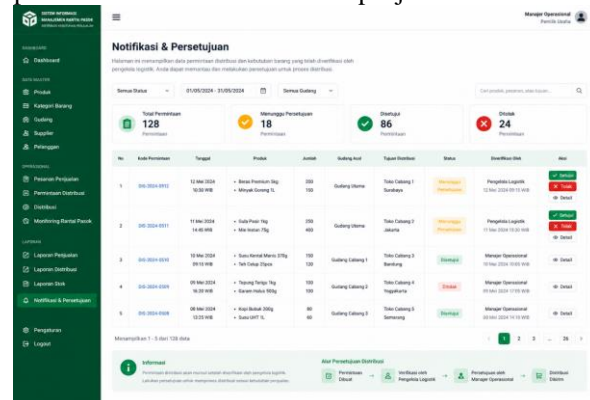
SISTEM INFORMASI MANAJEMEN RANTAI PASOK

DASHBOARD
Dashboard

DATA MASTER
Produk
Kategori Barang
Gudang
Supplier
Pelanggan

OPERASIONAL
Pesanan Penjualan
Permintaan Distribusi
Distribusi
Monitoring Rantai Pasok

LAPORAN
Laporan Penjualan
Laporan Distribusi
Laporan Stok
Notifikasi & Persetujuan

Pengaturan
Logout

Manajer Operasional
Pemilik Usaha

Notifikasi & Persetujuan

Halaman ini menampilkan data permintaan distribusi dan kebutuhan barang yang telah diverifikasi oleh pengelola logistik. Anda dapat memeriksa dan melakukan persetujuan untuk proses distribusi.

Semua Status | 01/05/2024 - 31/05/2024 | Semua Gudang | Cari produk, gudang, atau tujuan...

Total Permintaan 128 Permintaan
Menunggu Persetujuan 18 Permintaan
Disetujui 86 Permintaan
Ditolak 24 Permintaan

| No. | Kode Permintaan | Tanggal | Produk | Jumlah | Gudang Asal | Tujuan Distribusi | Status | Diverifikasi Oleh | Aksi |
|---|---|---|---|---|---|---|---|---|---|
| 1 | DIS-2024-0012 | 12 Mei 2024 10:30 WIB | • Beras Premium 5kg • Minyak Goreng 1L | 250 100 | Gudang Utama | Toko Cabang 1 Surabaya | Menunggu Persetujuan | Pengelola Logistik 12 Mei 2024 09:15 WIB | Setujui Tolak Detail |
| 2 | DIS-2024-0011 | 11 Mei 2024 14:45 WIB | • Gula Pasir 1kg • Mie Instan 75g | 200 400 | Gudang Utama | Toko Cabang 2 Jakarta | Menunggu Persetujuan | Pengelola Logistik 11 Mei 2024 13:20 WIB | Setujui Tolak Detail |
| 3 | DIS-2024-0010 | 10 Mei 2024 09:15 WIB | • Susu Kental Manis 370g • Teh Celup 25pcs | 150 120 | Gudang Cabang 1 | Toko Cabang 3 Bandung | Disetujui | Manajer Operasional 10 Mei 2024 10:05 WIB | Detail |
| 4 | DIS-2024-0009 | 09 Mei 2024 16:20 WIB | • Tepung Terigu 1kg • Garam Halus 500g | 100 200 | Gudang Cabang 2 | Toko Cabang 4 Yogyakarta | Ditolak | Manajer Operasional 09 Mei 2024 17:05 WIB | Detail |
| 5 | DIS-2024-0008 | 08 Mei 2024 12:25 WIB | • Kopi Bubuk 200g • Susu UHT 1L | 80 60 | Gudang Cabang 3 | Toko Cabang 5 Semarang | Disetujui | Manajer Operasional 08 Mei 2024 14:10 WIB | Detail |

Menampilkan 1 - 5 dari 128 data
‹ 1 2 3 ... 26 ›

Informasi
Permintaan distribusi akan muncul setelah diverifikasi oleh pengelola logistik. Lakukan persetujuan untuk memproses distribusi sesuai kebutuhan penjualan.

Alur Persetujuan Distribusi
Permintaan Dibuat → Verifikasi oleh Pengelola Logistik → Persetujuan oleh Manajer Operasional → Distribusi Dikirim